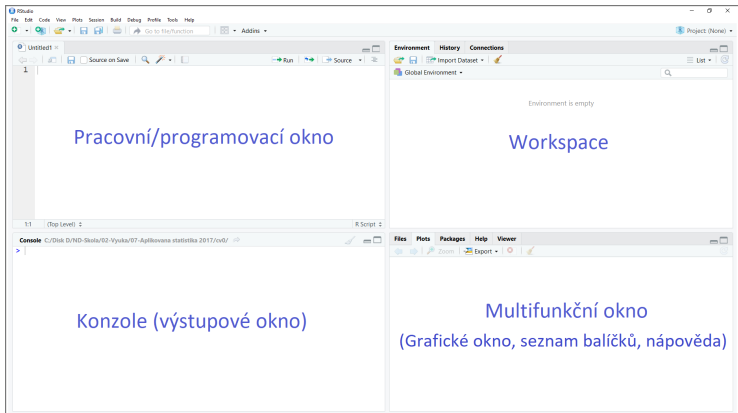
RStudio
File Edit Code View Plots Session Build Debug Profile Tools Help
Go to file/function
Addins
Project: (None)

Untitled1
Source on Save
Run
Source
1
Pracovní/programovací okno
1:1
(Top Level)
R Script

Environment History Connections
Import Dataset
List
Global Environment
Environment is empty
Workspace

Console C:/Disk D/ND-Skola/02-Vyuka/07-Aplikovana statistika 2017/cv0/
>
Konzole (výstupové okno)

Files Plots Packages Help Viewer
Zoom
Export
Multifunkční okno
(Grafické okno, seznam balíčků, nápověda)